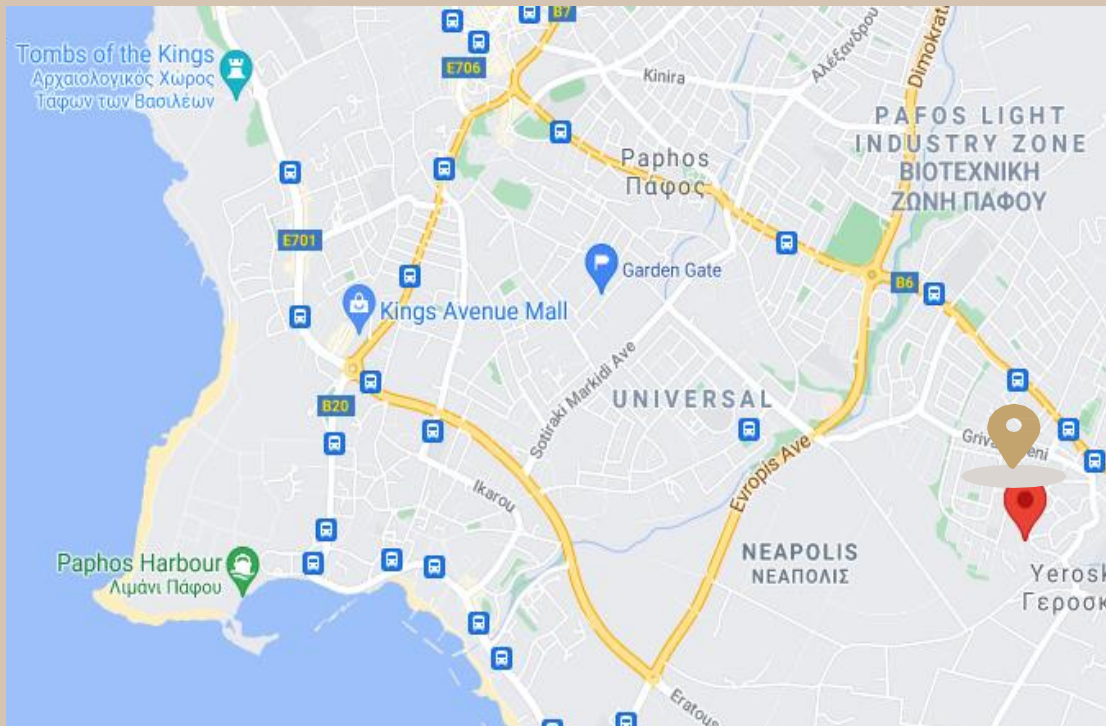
Tombs of the Kings
Αρχαιολογικός Χώρος Ταφων των Βασιλέων

B7
E706
Kinira
Αλεξάνδρου
Dimokratias

PAFOS LIGHT INDUSTRY ZONE
ΒΙΟΤΕΧΝΙΚΗ ΖΩΝΗ ΠΑΦΟΥ

Paphos
Πάφος

E701
Garden Gate
B6
Kings Avenue Mall
Sotiraki Markidi Ave
UNIVERSAL
B20
Griva Digeni
Ikarou
Evropis Ave

NEAPOLIS
ΝΕΑΠΟΛΙΣ

Paphos Harbour
Λιμάνι Πάφου

Yerosk
Γεροσκ

Eratous